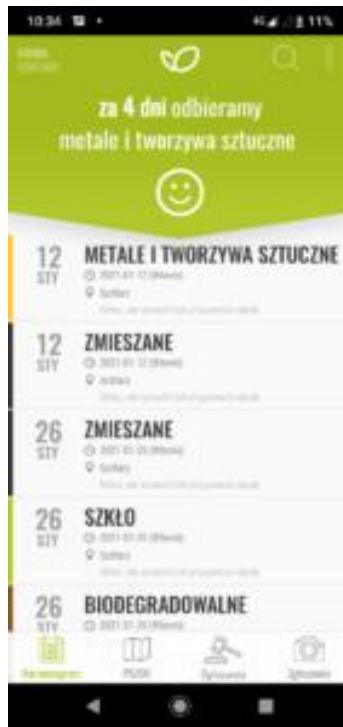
10:36 11%

za 4 dni odbieramy metale i tworzywa sztuczne

12 STY METALE I TWORZYWA SZTUCZNE
2021-01-12 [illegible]
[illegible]

12 STY ZMIESZANE
2021-01-12 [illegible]
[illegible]

26 STY ZMIESZANE
2021-01-26 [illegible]
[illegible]

26 STY SZKŁO
2021-01-26 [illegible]
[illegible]

26 STY BIODEGRADOWALNE
2021-01-26 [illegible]

Harmonogram PSZOK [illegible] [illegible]